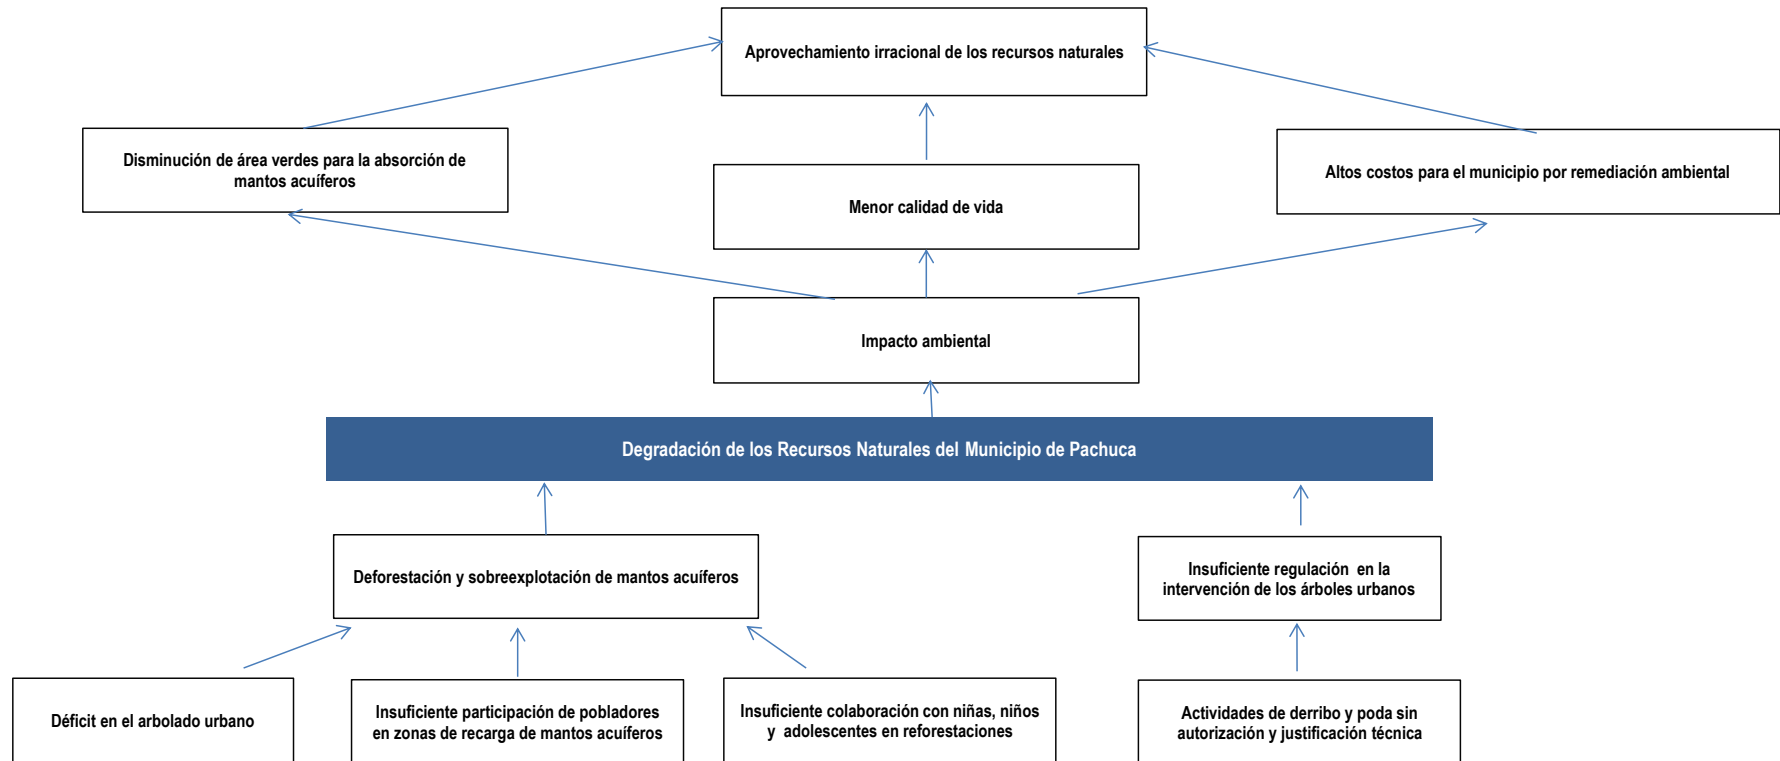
Aprovechamiento irracional de los recursos naturales

Disminución de área verdes para la absorción de mantos acuíferos

Menor calidad de vida

Altos costos para el municipio por remediación ambiental

Impacto ambiental

Degradación de los Recursos Naturales del Municipio de Pachuca

Deforestación y sobreexplotación de mantos acuíferos

Insuficiente regulación en la intervención de los árboles urbanos

Déficit en el arbolado urbano

Insuficiente participación de pobladores en zonas de recarga de mantos acuíferos

Insuficiente colaboración con niñas, niños y adolescentes en reforestaciones

Actividades de derribo y poda sin autorización y justificación técnica